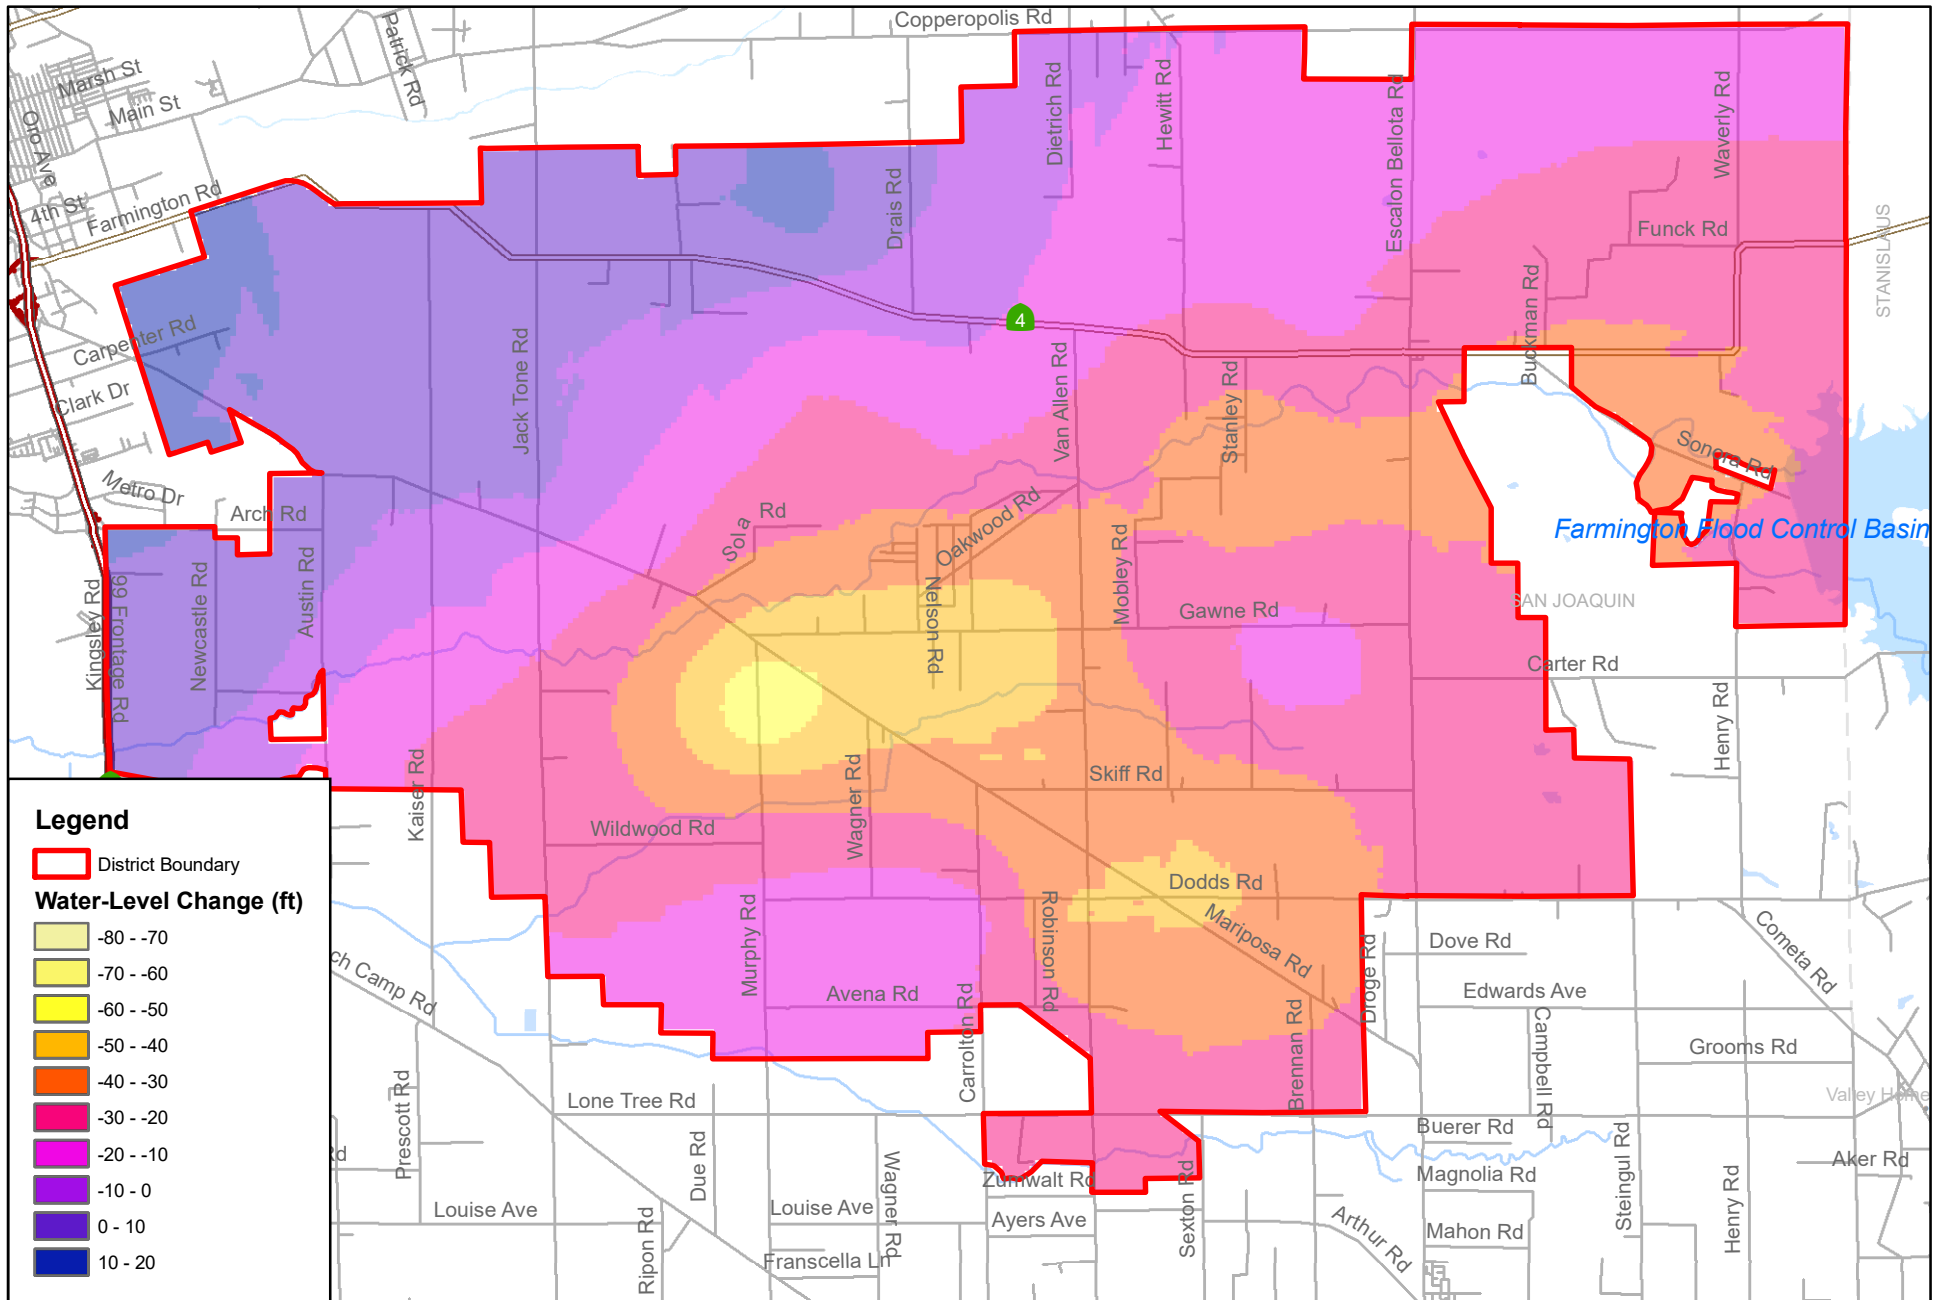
Copperopolis Rd
Marsh St
Main St
Oro Ave
4th St
Farmington Rd
Patrick Rd
Dietrich Rd
Hewitt Rd
Escalon Bellota Rd
Waverly Rd
Funck Rd
STANISLAUS
Drais Rd
Carpenter Rd
Clark Dr
Jack Tone Rd
4
Van Allen Rd
Stanley Rd
Buckman Rd
Sonora Rd
Metro Dr
Arch Rd
Sola Rd
Oakwood Rd
Mobley Rd
Farmington Flood Control Basin
SAN JOAQUIN
Kingsley Rd
99 Frontage Rd
Newcastle Rd
Austin Rd
Nelson Rd
Gawne Rd
Carter Rd
Henry Rd
Kaiser Rd
Wagner Rd
Skiff Rd
Wildwood Rd
Dodds Rd
Mariposa Rd
Murphy Rd
Robinson Rd
Droge Rd
Dove Rd
Cometa Rd
Edwards Ave
ch Camp Rd
Avena Rd
Carrolton Rd
Brennan Rd
Campbell Rd
Grooms Rd
Lone Tree Rd
Valley Home
Prescott Rd
Buerer Rd
Aker Rd
Due Rd
Wagner Rd
Zumwalt Rd
Sexton Rd
Magnolia Rd
Steingul Rd
Henry Rd
Louise Ave
Louise Ave
Ayers Ave
Arthur Rd
Mahon Rd
Ripon Rd
Franscella Ln

Legend
District Boundary
Water-Level Change (ft)
-80 - -70
-70 - -60
-60 - -50
-50 - -40
-40 - -30
-30 - -20
-20 - -10
-10 - 0
0 - 10
10 - 20